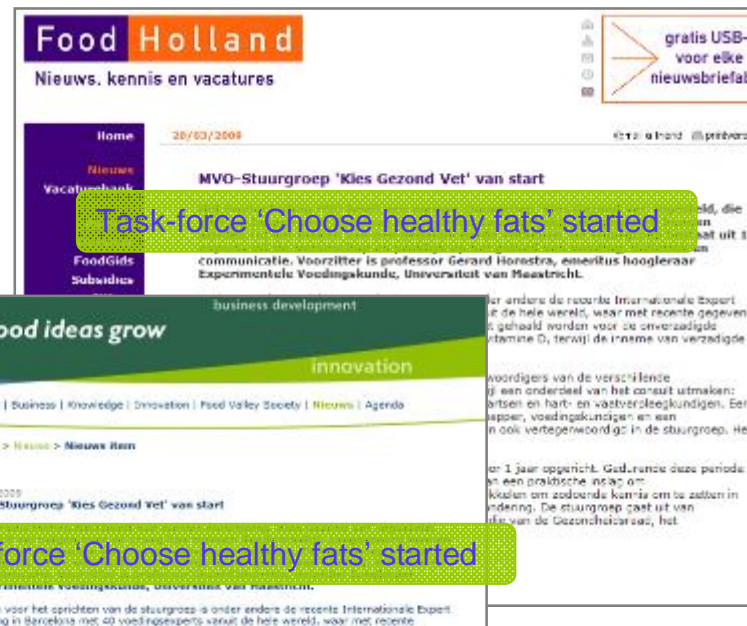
Food Holland

Nieuws, kennis en vacatures

gratis USB- voor elke nieuwsbriefab

Home

Nieuws

Vacaturebank

FoodGids

Subsidies

20/03/2009

MVO-Stuurgroep 'Kies Gezond Vet' van start

Task-force 'Choose healthy fats' started

communicatie. Voorzitter is professor Gerard Hornstra, emeritus hoogleraar Experimentele Voedingskunde, Universiteit van Maastricht.

der andere de recente Internationale Expert it de hele wereld, waar met recente gegeven t gehaald worden voor de onverzadigde tamine D, terwijl de inname van verzadigde

woordigers van de verschillende ij een onderdeel van het consult uitmaken: artsen en hart- en vaatverpleegkundigen. Een apper, voedingskundigen en een n ook vertegenwoordigd in de stuurgroep. He

r 1 jaar opgericht. Gedurende deze periode n een praktische insteek om kkelen om zodoende kennis om te zetten in ndering. De stuurgroep gaat uit van ie van de Gezondheidsraad, het

business development

ood ideas grow

innovation

| Business | Knowledge | Innovation | Food Valley Society | Nieuws | Agenda

> Nieuws > Nieuws item

2009

Stuurgroep 'Kies Gezond Vet' van start

force 'Choose healthy fats' started

rimentele Voedingskunde, Universiteit van Maastricht.

voor het oprichten van de stuurgroep is onder andere de recente Internationale Expert ng in Barcelona met 40 voedingsexperts vanuit de hele wereld, waar met recente